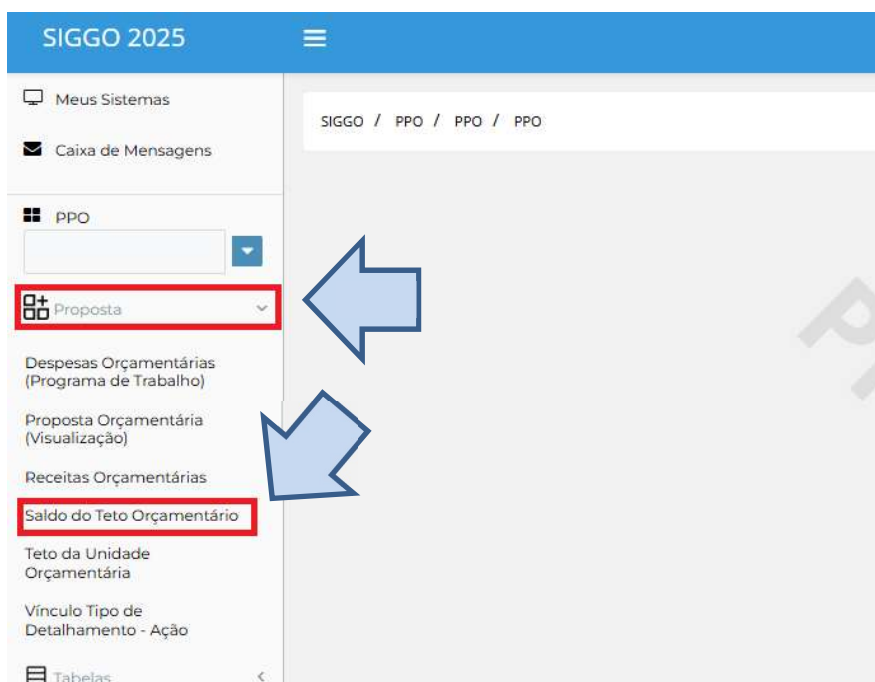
SIGGO 2025

Meus Sistemas

Caixa de Mensagens

PPO

Proposta

Despesas Orçamentárias (Programa de Trabalho)

Proposta Orçamentária (Visualização)

Receitas Orçamentárias

Saldo do Teto Orçamentário

Teto da Unidade Orçamentária

Vínculo Tipo de Detalhamento - Ação

Tabelas

SIGGO / PPO / PPO / PPO